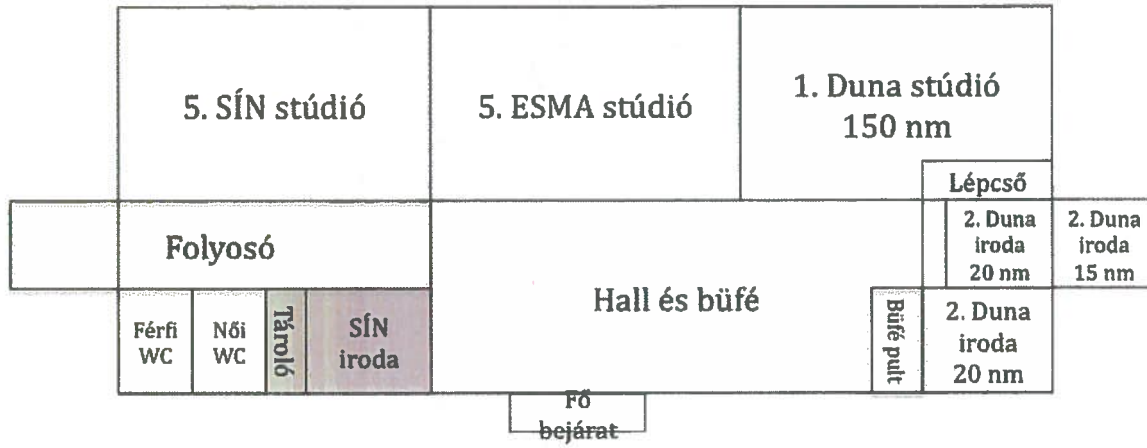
5. SÍN stúdió

5. ESMA stúdió

1. Duna stúdió
150 nm

Lépcső

Folyosó

2. Duna iroda 20 nm

2. Duna iroda 15 nm

Hall és büfé

Férfi WC

Női WC

Tároló

SÍN iroda

Büfé pult

2. Duna iroda 20 nm

Fő bejárat